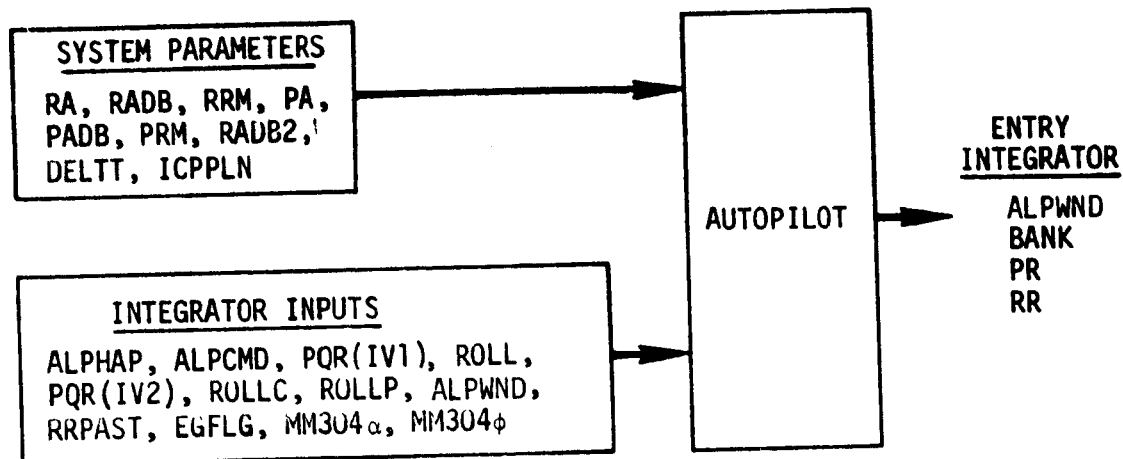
SYSTEM PARAMETERS

RA, RADB, RRM, PA, PADB, PRM, RADB2, DELTT, ICPPLN

INTEGRATOR INPUTS

ALPHAP, ALPCMD, PQR(IV1), ROLL, PQR(IV2), ROLLC, ROLLP, ALPWND, RRPAST, EGFLG, MM304$\alpha$, MM304$\phi$

AUTOPILOT

ENTRY INTEGRATOR

ALPWND
BANK
PR
RR